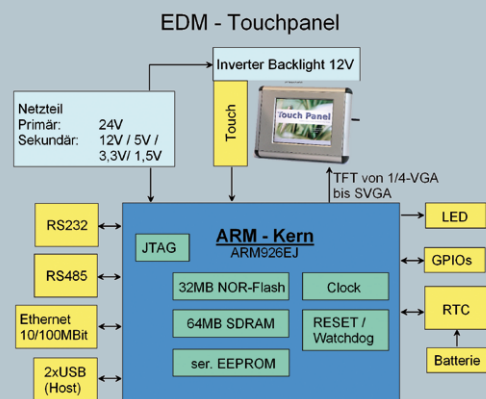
EDM - Touchpanel

Inverter Backlight 12V

Netzteil
Primär: 24V
Sekundär: 12V / 5V / 3,3V/ 1,5V

Touch

Touch Panel

TFT von 1/4-VGA bis SVGA

RS232

RS485

Ethernet 10/100MBit

2xUSB (Host)

ARM - Kern
ARM926EJ

JTAG

32MB NOR-Flash

Clock

64MB SDRAM

RESET / Watchdog

ser. EEPROM

LED

GPIOs

RTC

Batterie